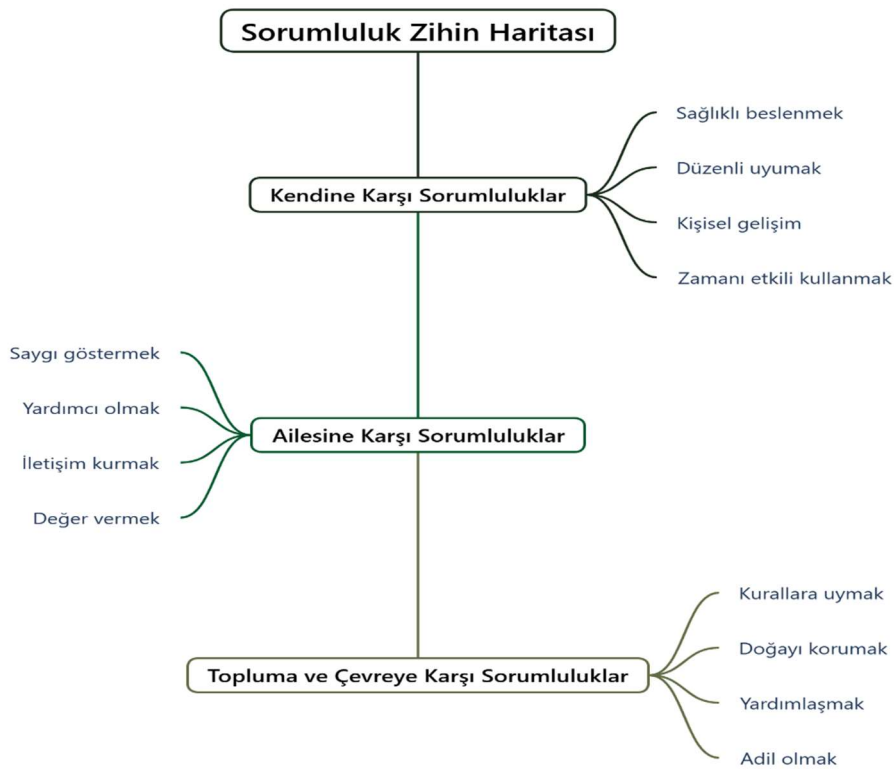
Sorumluluk Zihin Haritası

Kendine Karşı Sorumluluklar

Sağlıklı beslenmek

Düzenli uyumak

Kişisel gelişim

Zamanı etkili kullanmak

Ailesine Karşı Sorumluluklar

Saygı göstermek

Yardımcı olmak

İletişim kurmak

Değer vermek

Topluma ve Çevreye Karşı Sorumluluklar

Kurallara uymak

Doğayı korumak

Yardımlaşmak

Adil olmak